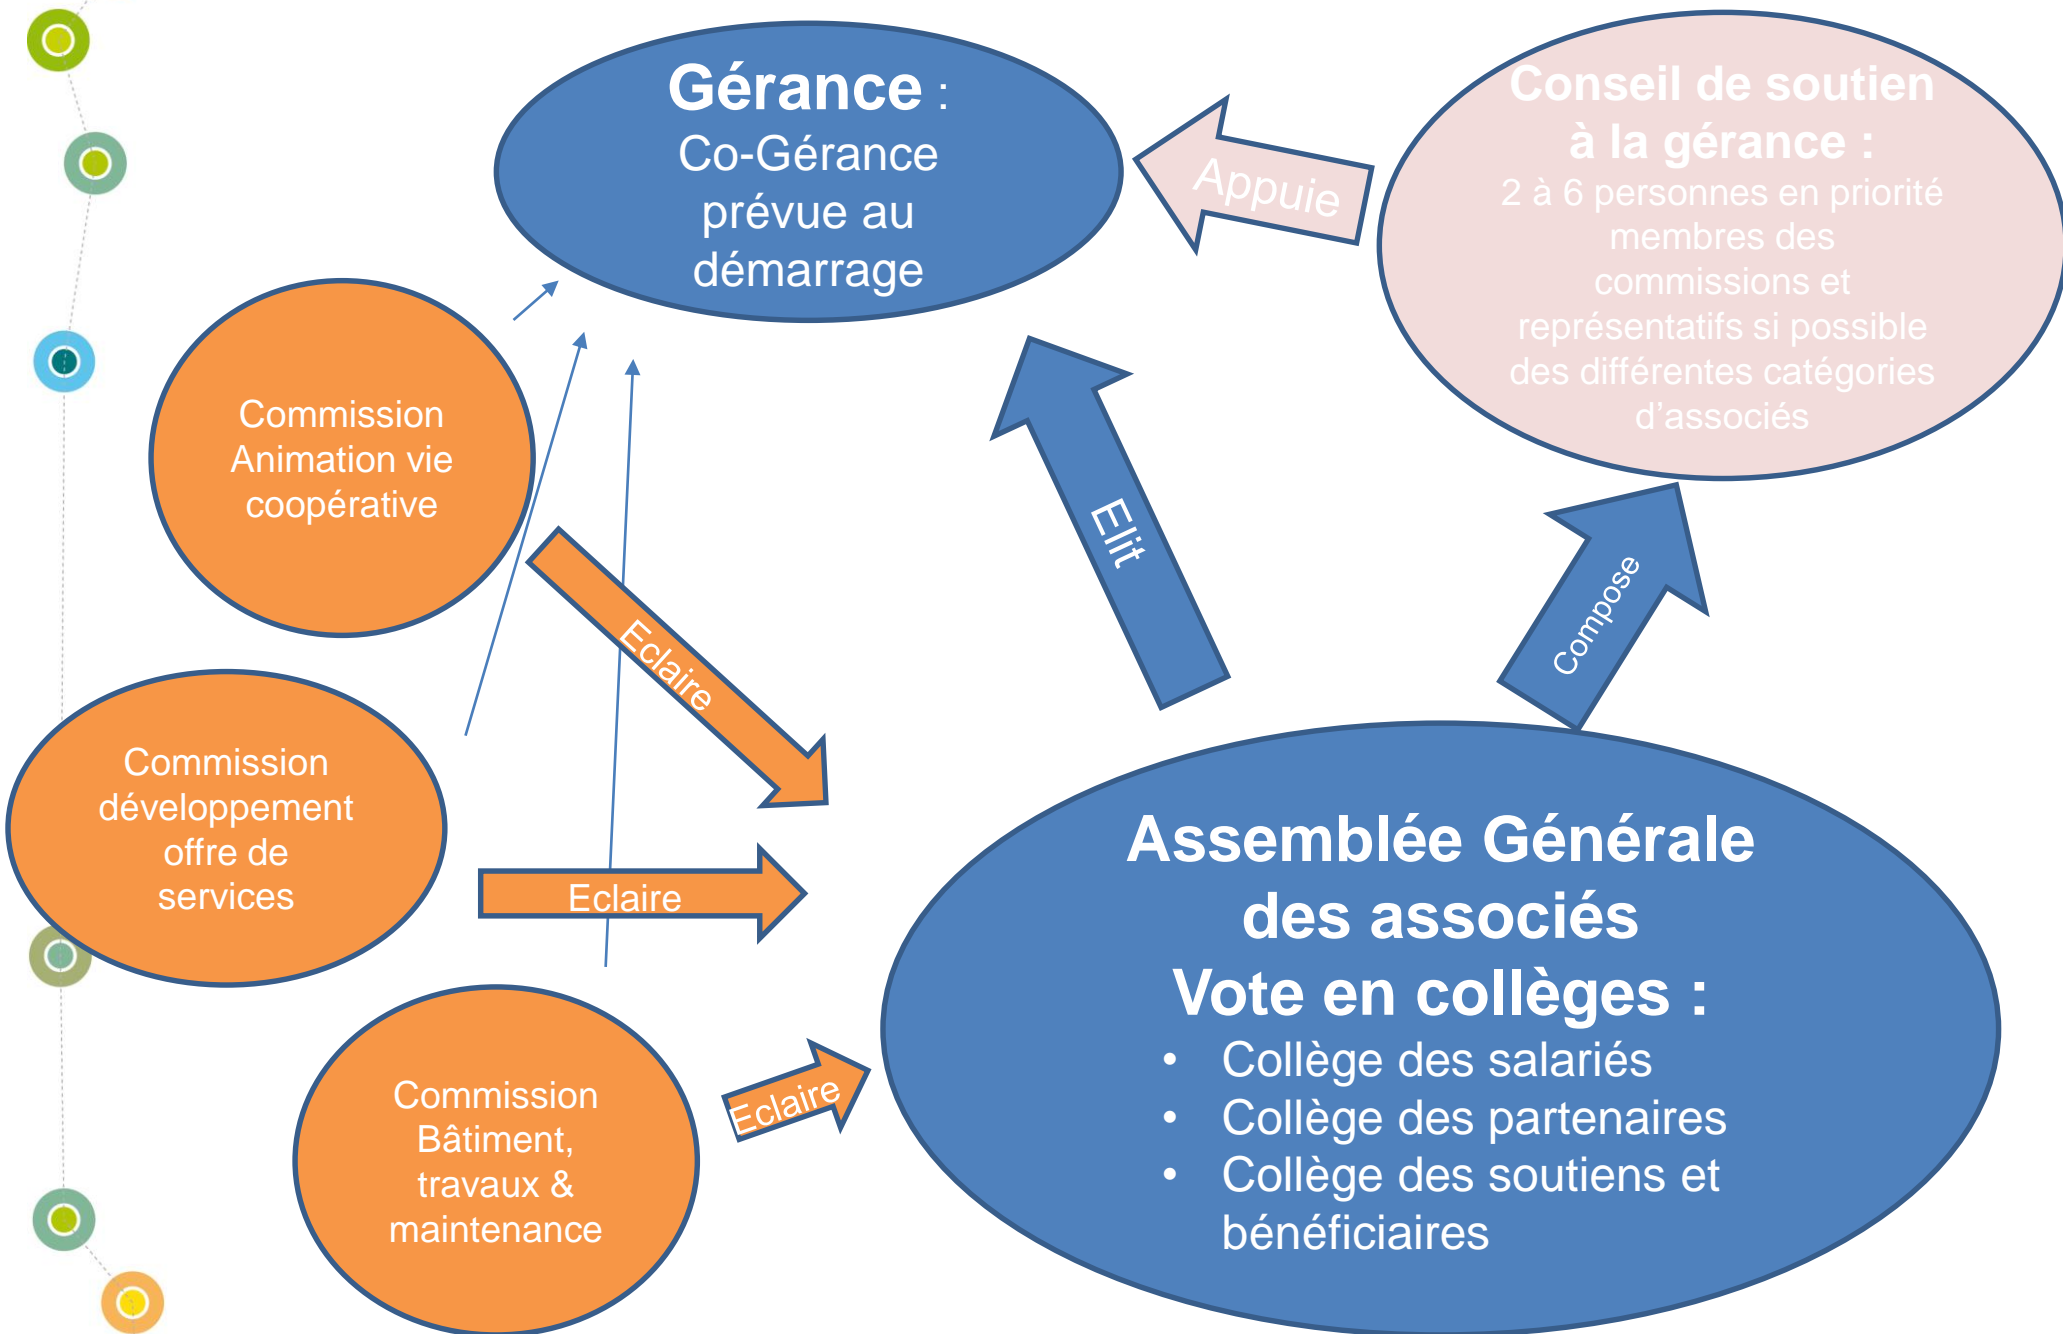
Gérance :
Co-Gérance prévue au démarrage

Appuie

Conseil de soutien à la gérance :
2 à 6 personnes en priorité membres des commissions et représentatifs si possible des différentes catégories d'associés

Commission Animation vie coopérative

Eclaire

Elit

Compose

Commission développement offre de services

Eclaire

Commission Bâtiment, travaux & maintenance

Eclaire

Assemblée Générale des associés
Vote en collèges :
• Collège des salariés
• Collège des partenaires
• Collège des soutiens et bénéficiaires